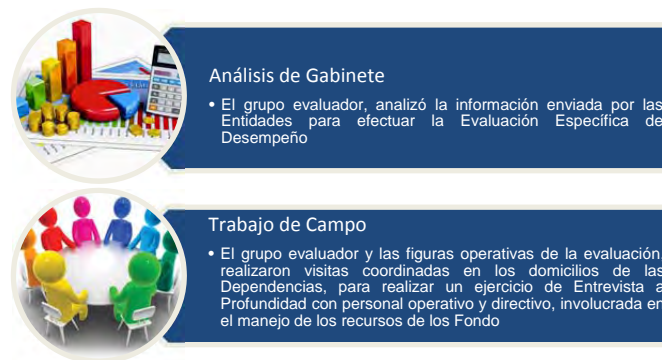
Análisis de Gabinete

• El grupo evaluador, analizó la información enviada por las Entidades para efectuar la Evaluación Específica de Desempeño

Trabajo de Campo

• El grupo evaluador y las figuras operativas de la evaluación, realizaron visitas coordinadas en los domicilios de las Dependencias, para realizar un ejercicio de Entrevista a Profundidad con personal operativo y directivo, involucrada en el manejo de los recursos de los Fondo